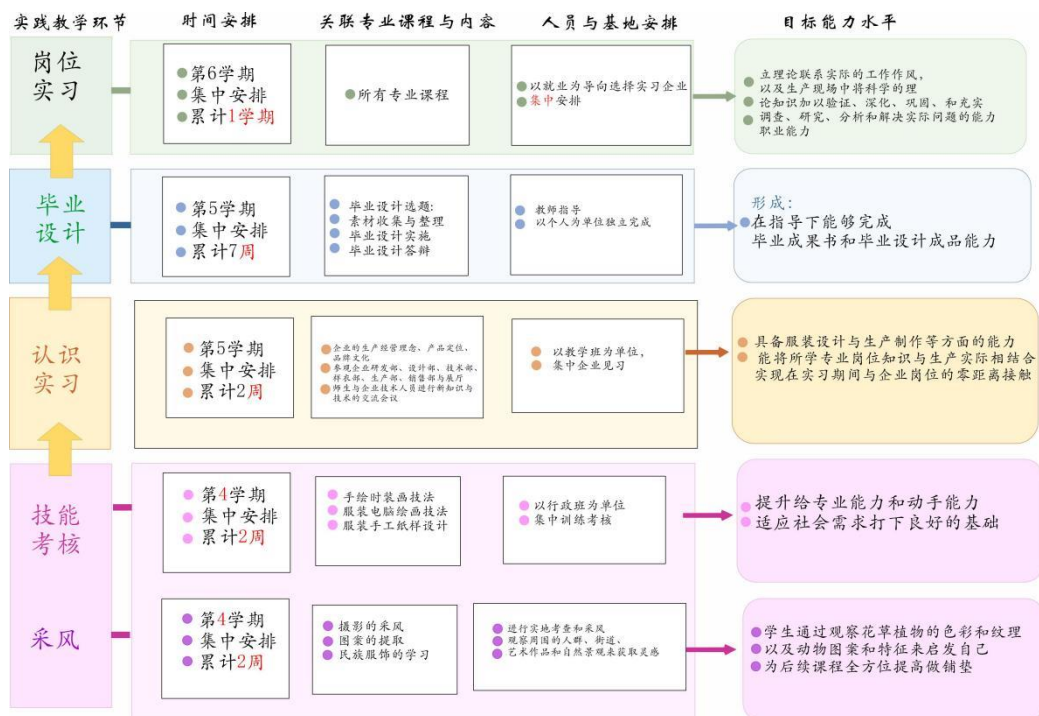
实践教学环节　时间安排　关联专业课程与内容　人员与基地安排　目标能力水平

岗位实习

第6学期
集中安排
累计1学期

所有专业课程

以就业为导向选择实习企业
集中安排

立理论联系实际的工作作风，以及生产现场中将科学的理
论知识加以验证、深化、巩固、和充实
调查、研究、分析和解决实际问题的能力
职业能力

毕业设计

第5学期
集中安排
累计7周

毕业设计选题：
素材收集与整理
毕业设计实施
毕业设计答辩

教师指导
以个人为单位独立完成

形成：
在指导下能够完成
毕业成果书和毕业设计成品能力

认识实习

第5学期
集中安排
累计2周

企业的生产经营理念、产品定位、品牌文化
参观企业研发部、设计部、技术部、样衣部、生产部、销售部与展厅
师生与企业技术人员进行新知识与技术的交流会议

以教学班为单位，
集中企业见习

具备服装设计与生产制作等方面的能力
能将所学专业岗位知识与生产实际相结合
实现在实习期间与企业岗位的零距离接触

技能考核

第4学期
集中安排
累计2周

手绘时装画技法
服装电脑绘画技法
服装手工纸样设计

以行政班为单位
集中训练考核

提升给专业能力和动手能力
适应社会需求打下良好的基础

采风

第4学期
集中安排
累计2周

摄影的采风
图案的提取
民族服饰的学习

进行实地考查和采风
观察周围的人群、街道、
艺术作品和自然景观来获取灵感

学生通过观察花草植物的色彩和纹理
以及动物图案和特征来启发自己
为后续课程全方位提高做铺垫